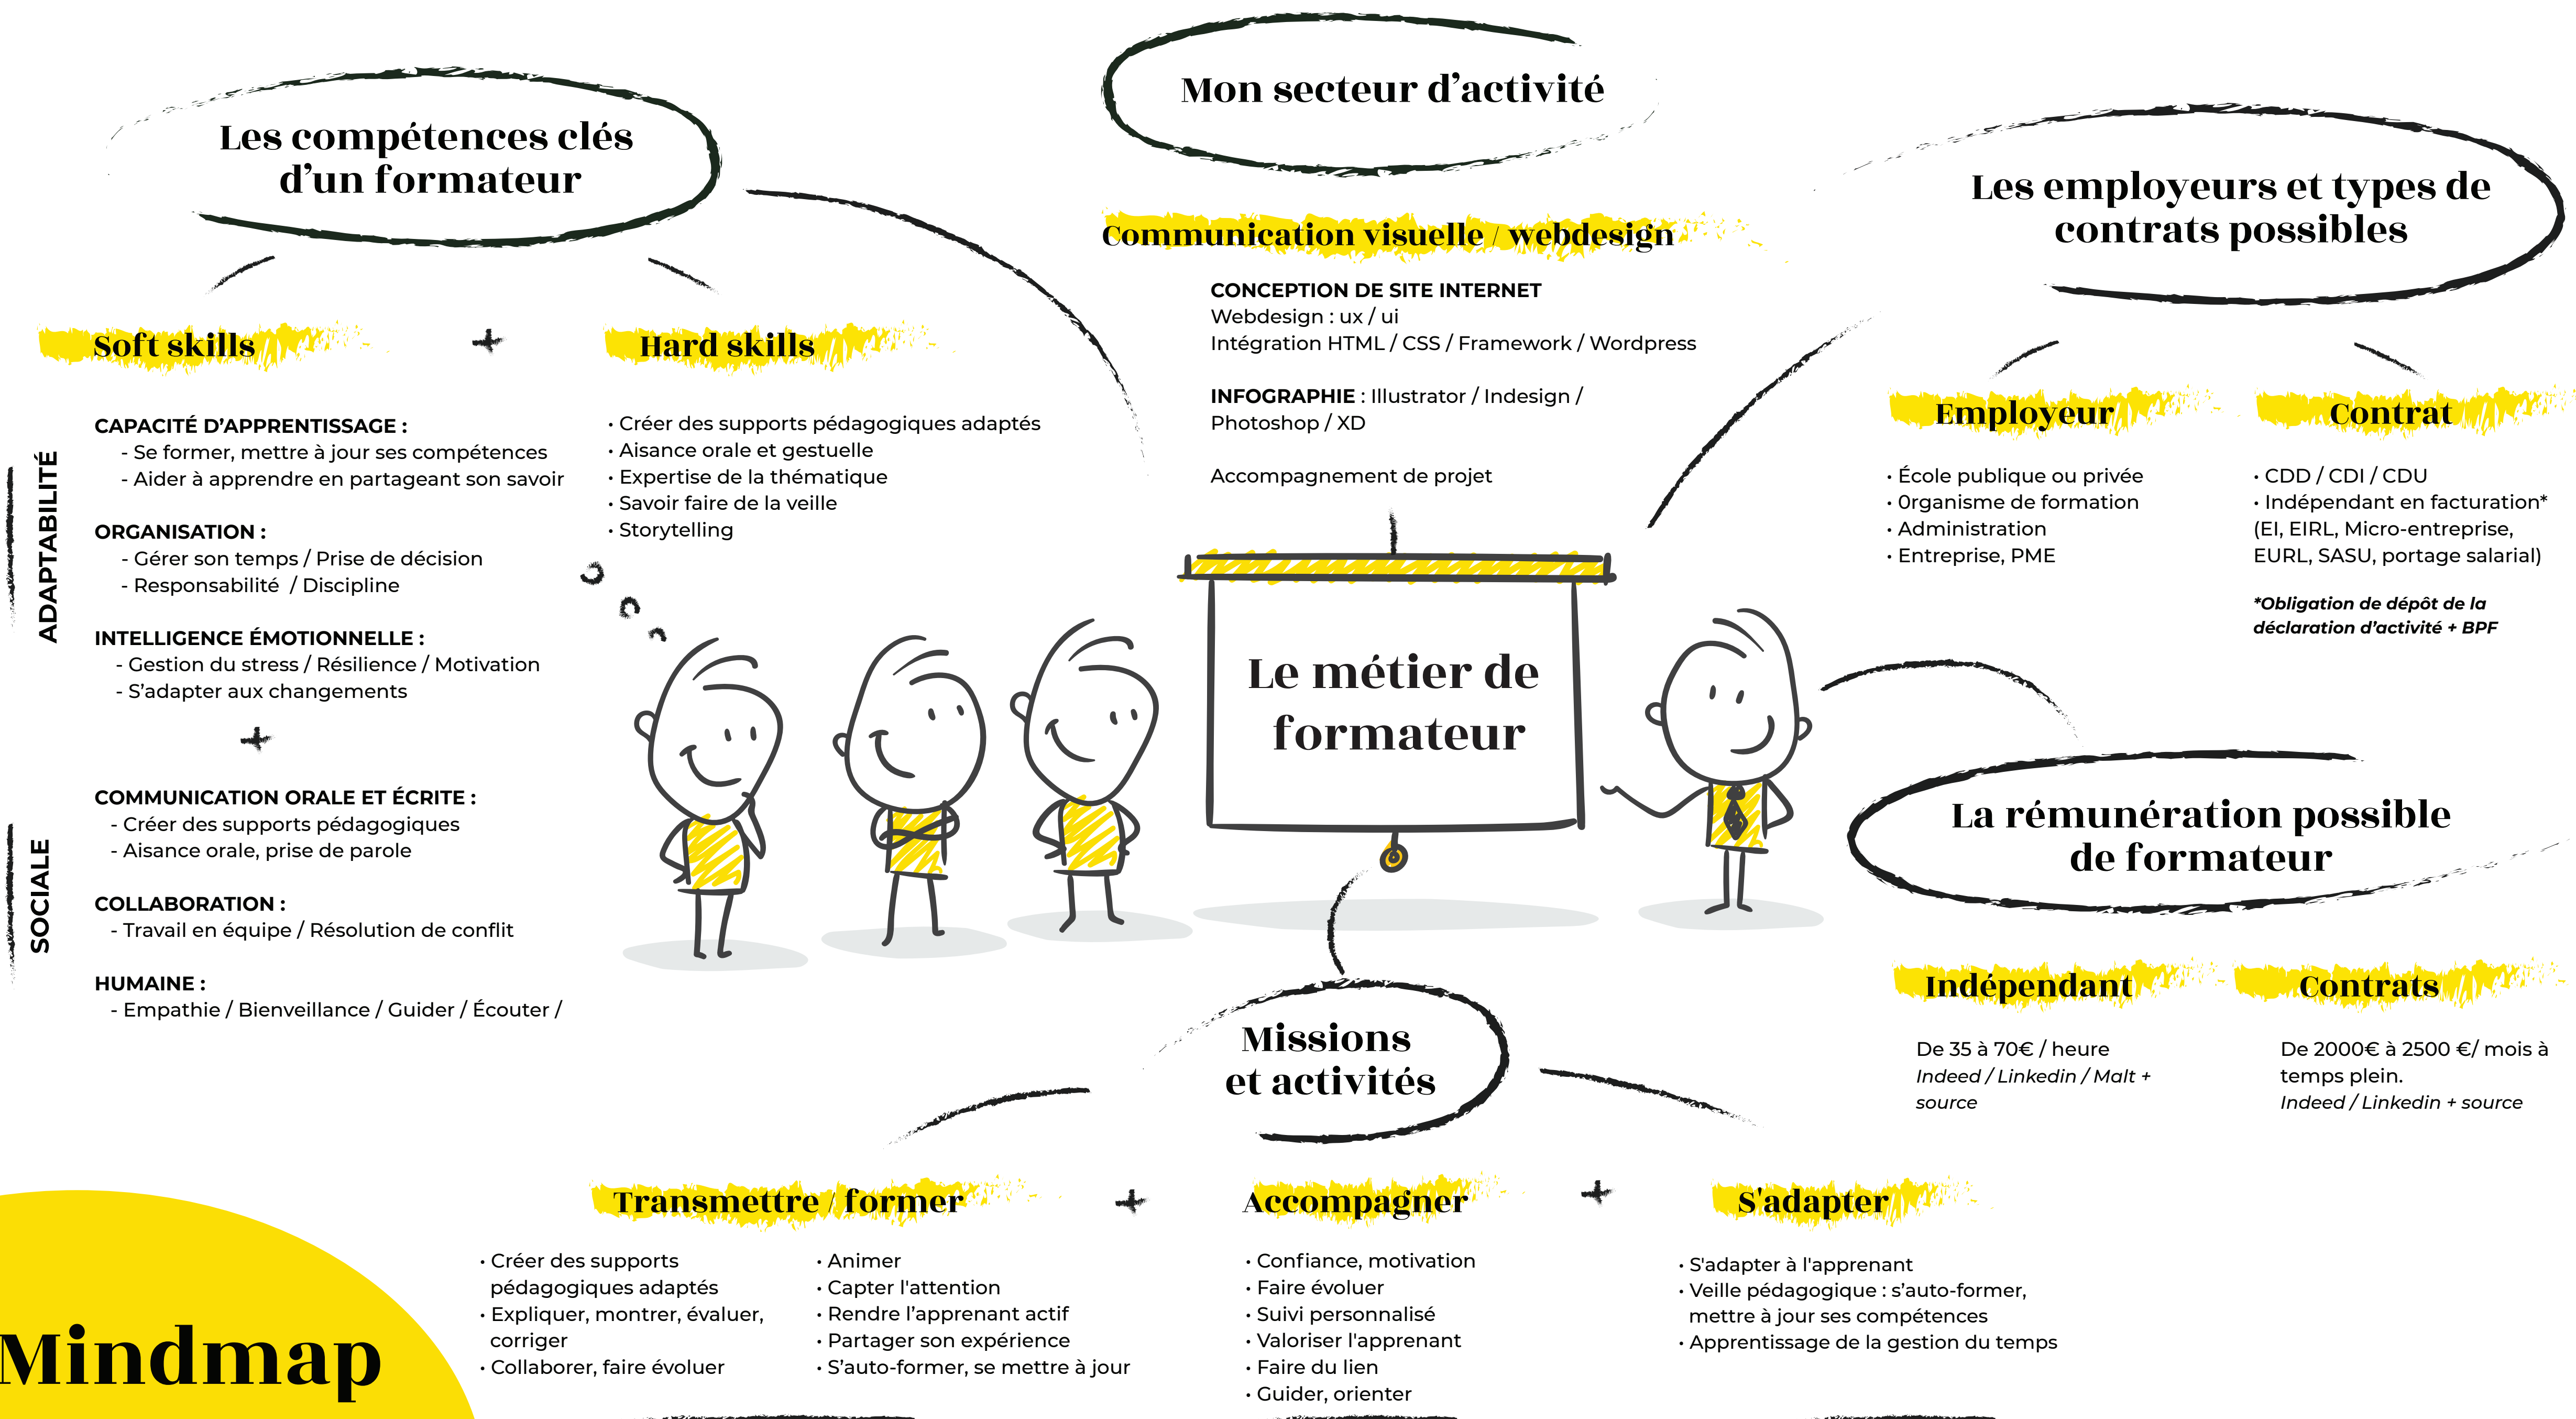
Les compétences clés d'un formateur

Mon secteur d'activité

Les employeurs et types de contrats possibles

Communication visuelle / webdesign

CONCEPTION DE SITE INTERNET
Webdesign : ux / ui
Intégration HTML / CSS / Framework / Wordpress

INFOGRAPHIE : Illustrator / Indesign / Photoshop / XD

Accompagnement de projet

Soft skills

+

Hard skills

ADAPTABILITÉ

CAPACITÉ D'APPRENTISSAGE :
- Se former, mettre à jour ses compétences
- Aider à apprendre en partageant son savoir

ORGANISATION :
- Gérer son temps / Prise de décision
- Responsabilité / Discipline

INTELLIGENCE ÉMOTIONNELLE :
- Gestion du stress / Résilience / Motivation
- S'adapter aux changements

+

SOCIALE

COMMUNICATION ORALE ET ÉCRITE :
- Créer des supports pédagogiques
- Aisance orale, prise de parole

COLLABORATION :
- Travail en équipe / Résolution de conflit

HUMAINE :
- Empathie / Bienveillance / Guider / Écouter /

• Créer des supports pédagogiques adaptés
• Aisance orale et gestuelle
• Expertise de la thématique
• Savoir faire de la veille
• Storytelling

Le métier de formateur

Employeur

• École publique ou privée
• 0rganisme de formation
• Administration
• Entreprise, PME

Contrat

• CDD / CDI / CDU
• Indépendant en facturation* (EI, EIRL, Micro-entreprise, EURL, SASU, portage salarial)

*Obligation de dépôt de la déclaration d'activité + BPF

La rémunération possible de formateur

Indépendant

De 35 à 70€ / heure
Indeed / Linkedin / Malt + source

Contrats

De 2000€ à 2500 €/ mois à temps plein.
Indeed / Linkedin + source

Missions et activités

Transmettre / former

+

Accompagner

+

S'adapter

• Créer des supports pédagogiques adaptés
• Expliquer, montrer, évaluer, corriger
• Collaborer, faire évoluer

• Animer
• Capter l'attention
• Rendre l'apprenant actif
• Partager son expérience
• S'auto-former, se mettre à jour

• Confiance, motivation
• Faire évoluer
• Suivi personnalisé
• Valoriser l'apprenant
• Faire du lien
• Guider, orienter

• S'adapter à l'apprenant
• Veille pédagogique : s'auto-former, mettre à jour ses compétences
• Apprentissage de la gestion du temps

Mindmap